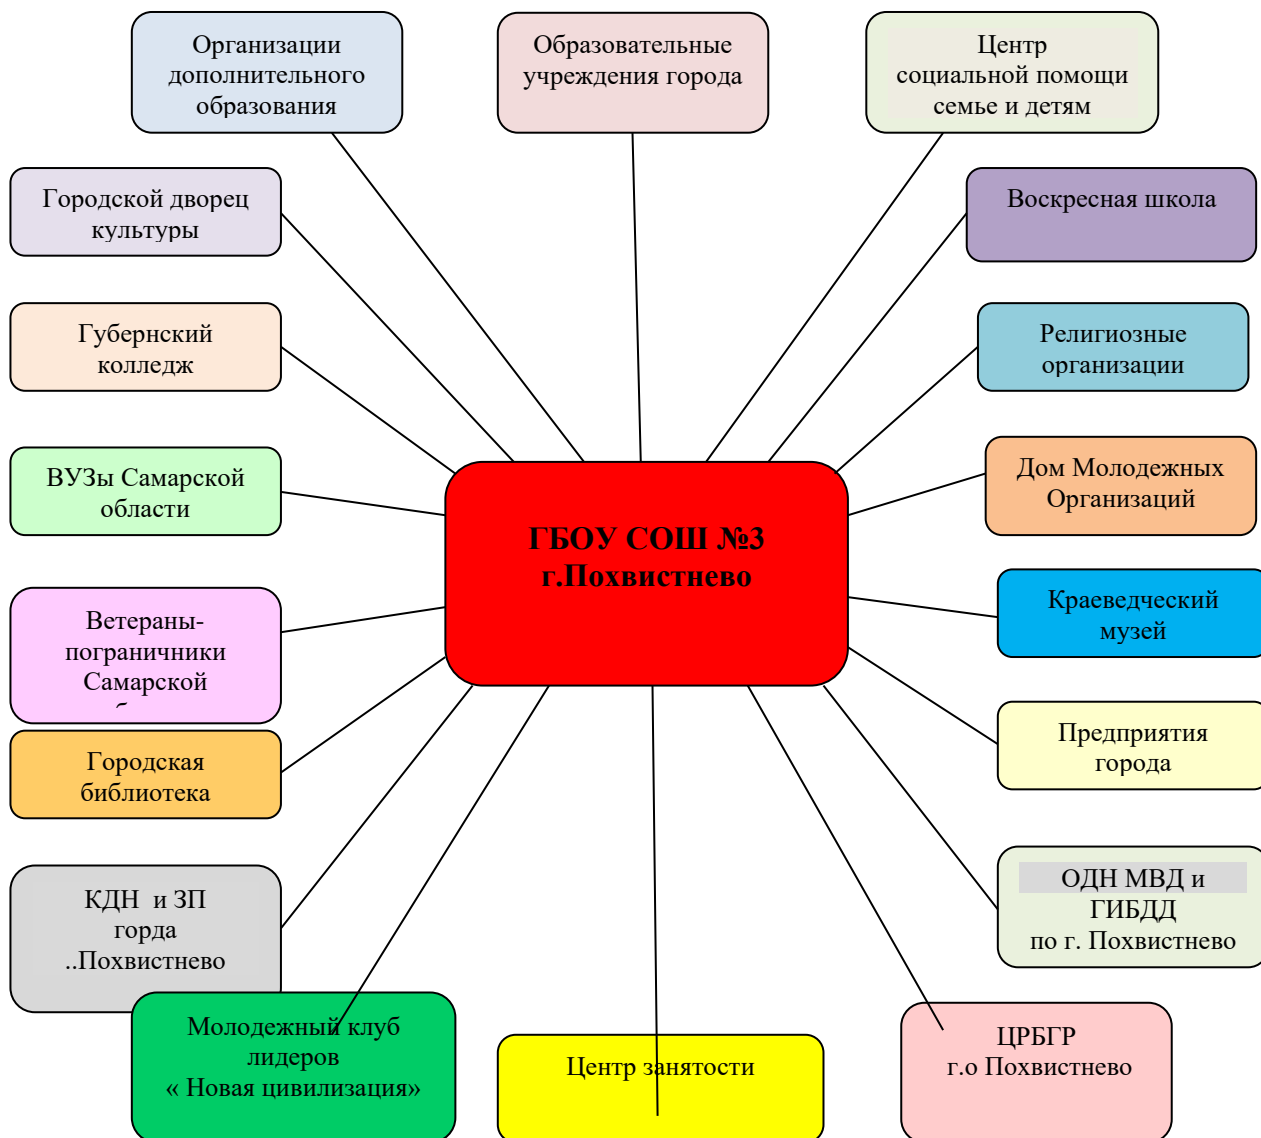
Организации дополнительного образования

Образовательные учреждения города

Центр социальной помощи семье и детям

Городской дворец культуры

Воскресная школа

Губернский колледж

Религиозные организации

ВУЗы Самарской области

Дом Молодежных Организаций

ГБОУ СОШ №3 г.Похвистнево

Ветераны-пограничники Самарской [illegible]

Краеведческий музей

Городская библиотека

Предприятия города

КДН и ЗП горда ..Похвистнево

ОДН МВД и ГИБДД по г. Похвистнево

Молодежный клуб лидеров « Новая цивилизация»

Центр занятости

ЦРБГР г.о Похвистнево